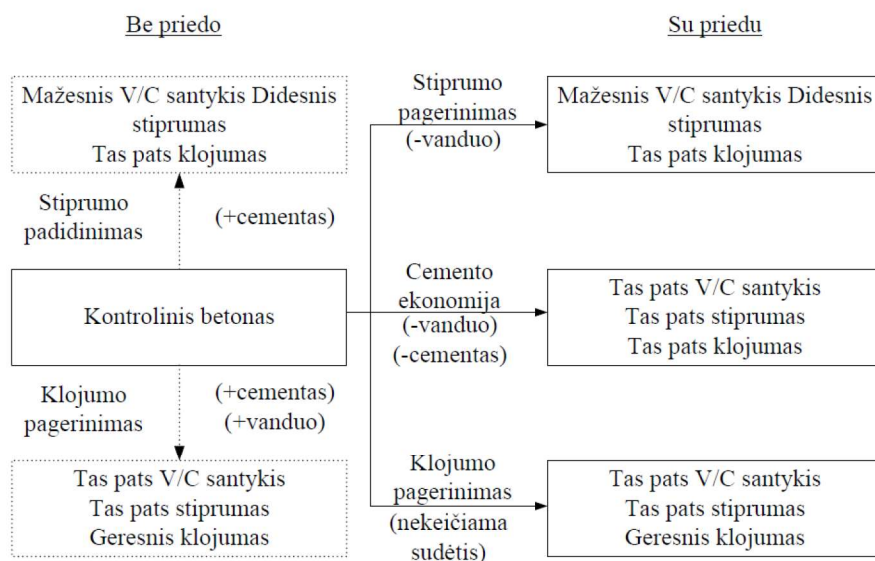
Be priedo

Su priedu

Mažesnis V/C santykis Didesnis stiprumas
Tas pats klojumas

Stiprumo padidinimas

(+cementas)

Kontrolinis betonas

Klojumo pagerinimas

(+cementas)
(+vanduo)

Tas pats V/C santykis
Tas pats stiprumas
Geresnis klojumas

Stiprumo pagerinimas
(-vanduo)

Mažesnis V/C santykis Didesnis stiprumas
Tas pats klojumas

Cemento ekonomija
(-vanduo)
(-cementas)

Tas pats V/C santykis
Tas pats stiprumas
Tas pats klojumas

Klojumo pagerinimas
(nekeičiama sudėtis)

Tas pats V/C santykis
Tas pats stiprumas
Geresnis klojumas